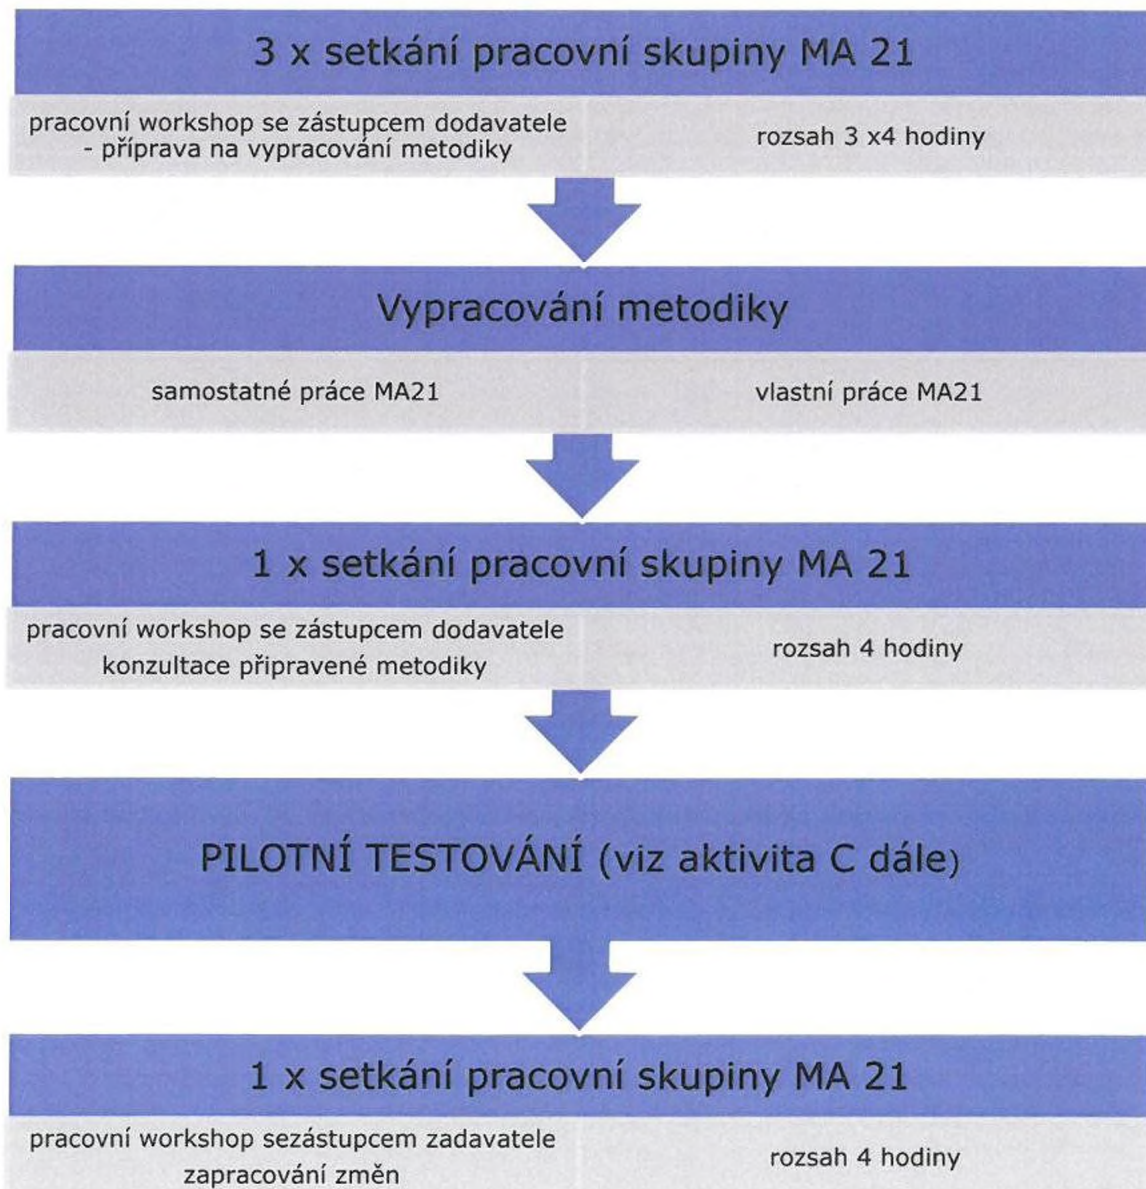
3 x setkání pracovní skupiny MA 21

pracovní workshop se zástupcem dodavatele - příprava na vypracování metodiky

rozsah 3 x4 hodiny

Vypracování metodiky

samostatné práce MA21

vlastní práce MA21

1 x setkání pracovní skupiny MA 21

pracovní workshop se zástupcem dodavatele konzultace připravené metodiky

rozsah 4 hodiny

PILOTNÍ TESTOVÁNÍ (viz aktivita C dále)

1 x setkání pracovní skupiny MA 21

pracovní workshop sezástupcem zadavatele zapracování změn

rozsah 4 hodiny